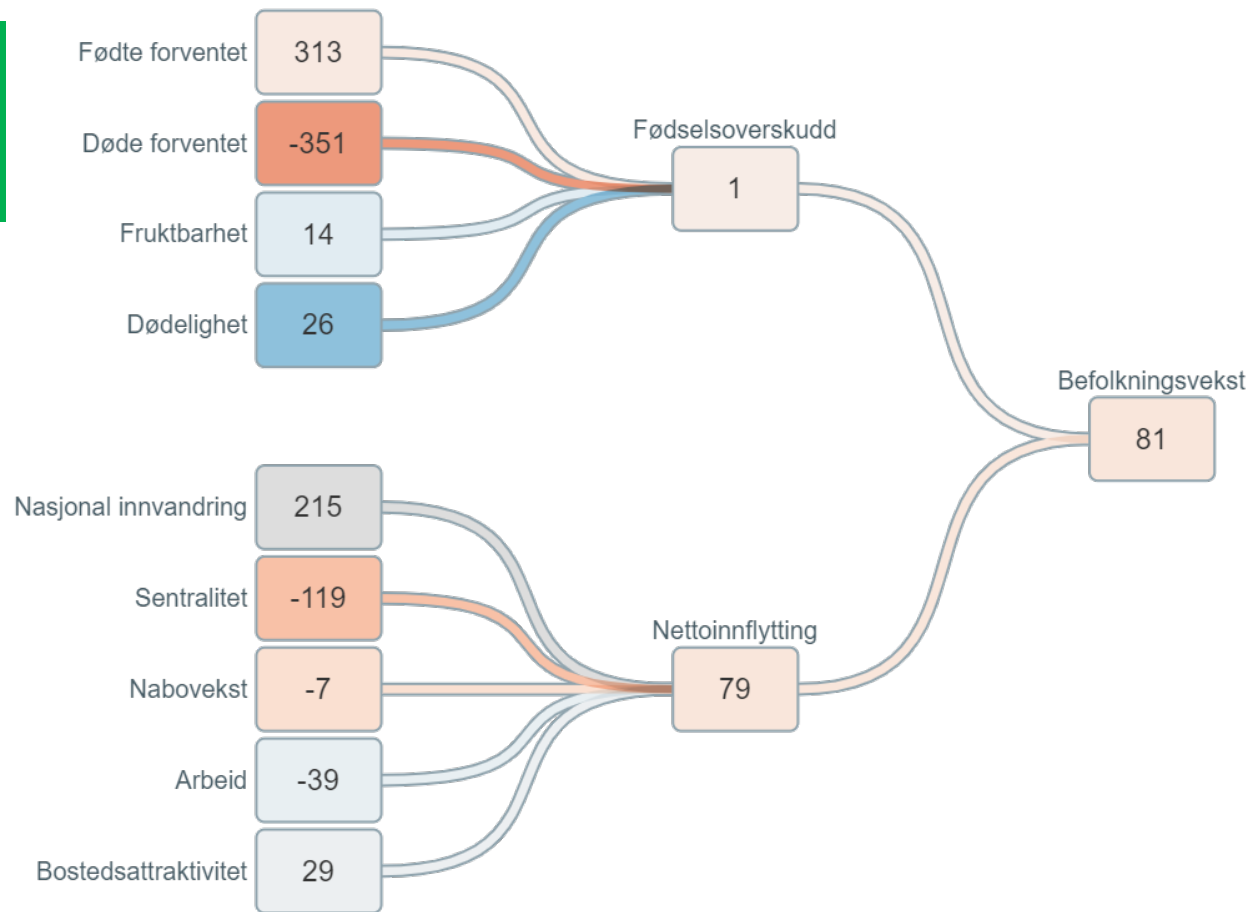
Fødte forventet 313

Døde forventet -351

Fruktbarhet 14

Dødelighet 26

Fødselsoverskudd 1

Befolkningsvekst 81

Nasjonal innvandring 215

Sentralitet -119

Nabovekst -7

Arbeid -39

Bostedsattraktivitet 29

Nettoinnflytting 79